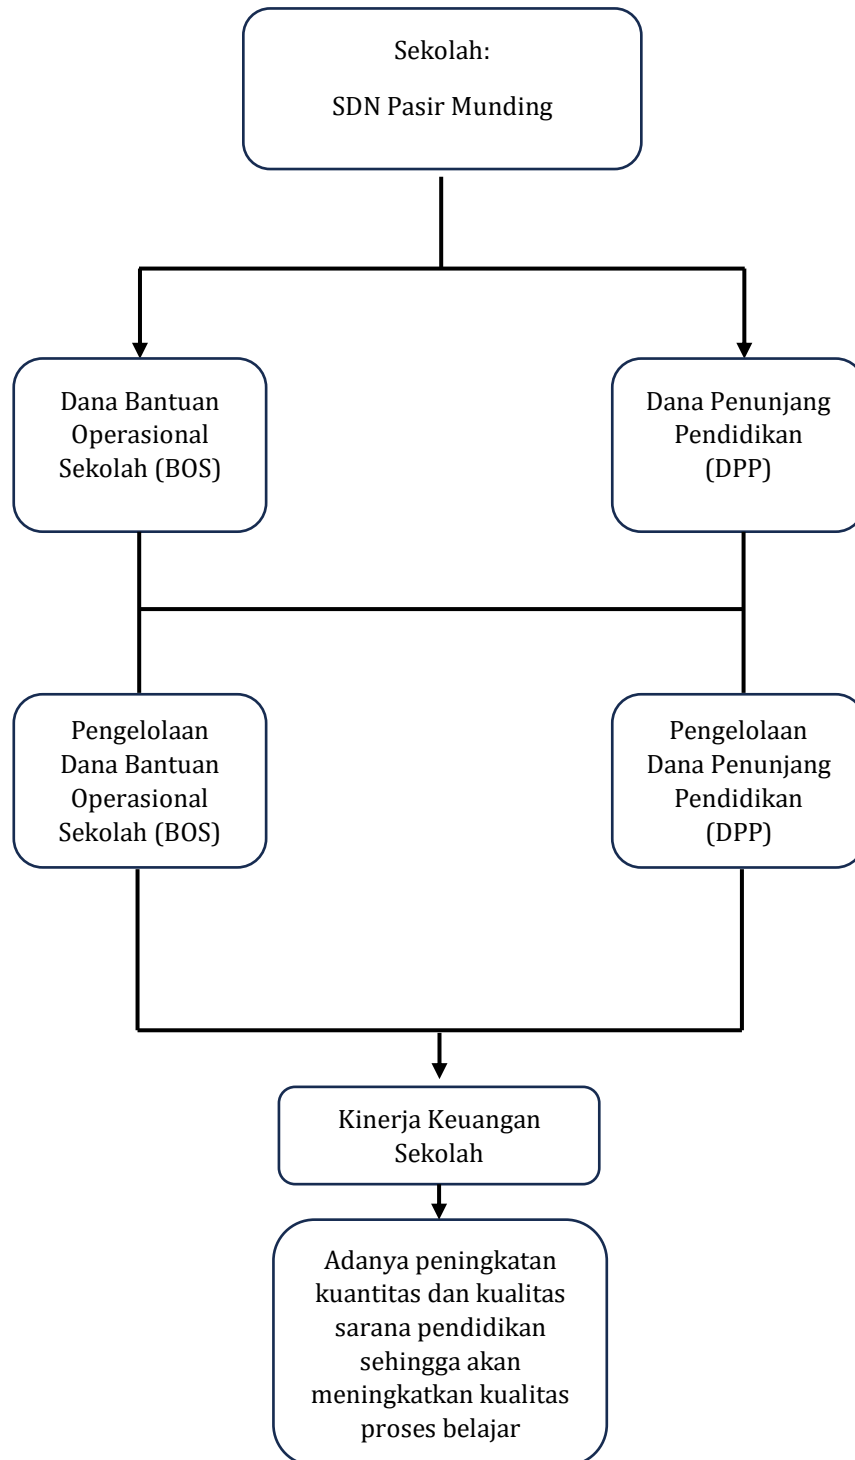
Sekolah:

SDN Pasir Munding

Dana Bantuan Operasional Sekolah (BOS)

Dana Penunjang Pendidikan (DPP)

Pengelolaan Dana Bantuan Operasional Sekolah (BOS)

Pengelolaan Dana Penunjang Pendidikan (DPP)

Kinerja Keuangan Sekolah

Adanya peningkatan kuantitas dan kualitas sarana pendidikan sehingga akan meningkatkan kualitas proses belajar